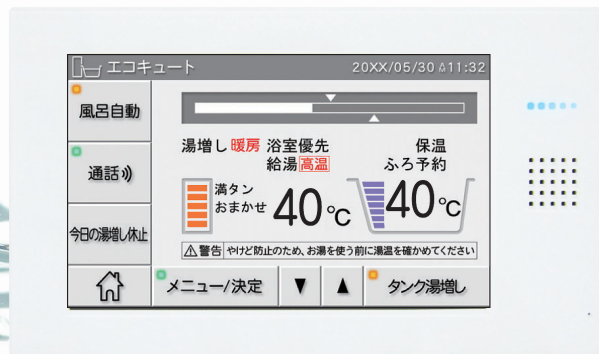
エコキュート 20XX/05/30 AM11:32

風呂自動

通話

今日の湯増し休止

湯増し 暖房 浴室優先
給湯 高温

保温
ふろ予約

満タン
おまかせ
40℃

40℃

⚠警告 やけど防止のため、お湯を使う前に湯温を確かめてください

メニュー/決定 ▼ ▲ タンク湯増し